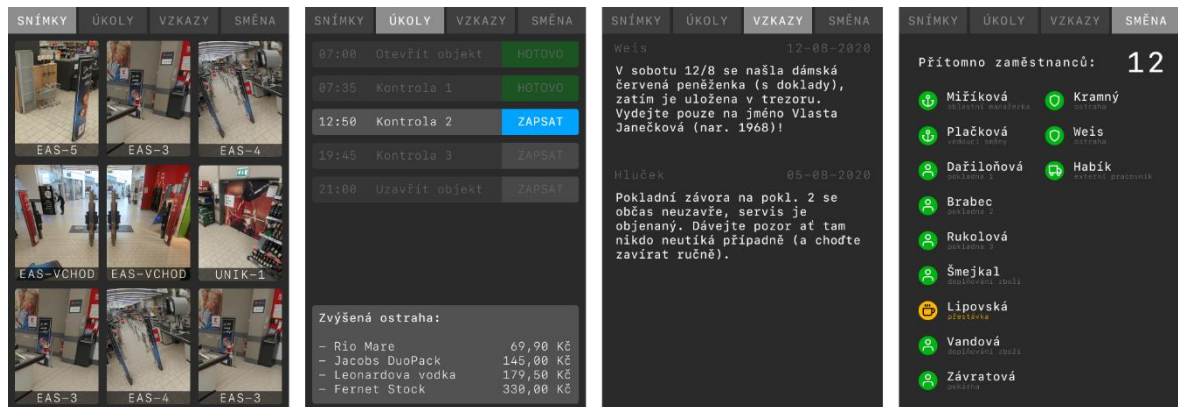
SNÍMKY ÚKOLY VZKAZY SMĚNA

EAS-5 EAS-3 EAS-4
EAS-VCHOD EAS-VCHOD UNIK-1
EAS-3 EAS-4 EAS-3

SNÍMKY ÚKOLY VZKAZY SMĚNA

07:00 Otevřít objekt HOTOVO
07:35 Kontrola 1 HOTOVO
12:50 Kontrola 2 ZAPSAT
19:45 Kontrola 3 ZAPSAT
21:00 Uzavřít objekt ZAPSAT

Zvýšená ostraha:

– Rio Mare 69,90 Kč
– Jacobs DuoPack 145,00 Kč
– Leonardova vodka 179,50 Kč
– Fernet Stock 330,00 Kč

SNÍMKY ÚKOLY VZKAZY SMĚNA

Weis 12-08-2020
V sobotu 12/8 se našla dámská červená peněženka (s doklady), zatím je uložena v trezoru. Vydejte pouze na jméno Vlasta Janečková (nar. 1968)!

Hluček 05-08-2020
Pokladní závora na pokl. 2 se občas neuzavře, servis je objenaný. Dávejte pozor ať tam nikdo neutíká případně (a choďte zavírat ručně).

SNÍMKY ÚKOLY VZKAZY SMĚNA

Přítomno zaměstnanců: 12

Miříková
oblastní manažerka
Kramný
ostraha
Plačková
vedoucí směny
Weis
ostraha
Dařiloňová
pokladna 1
Habík
externí pracovník
Brabec
pokladna 2
Rukolová
pokladna 3
Šmejkal
doplňování zboží
Lipovská
přestávka
Vandová
doplňování zboží
Závratová
pekárna